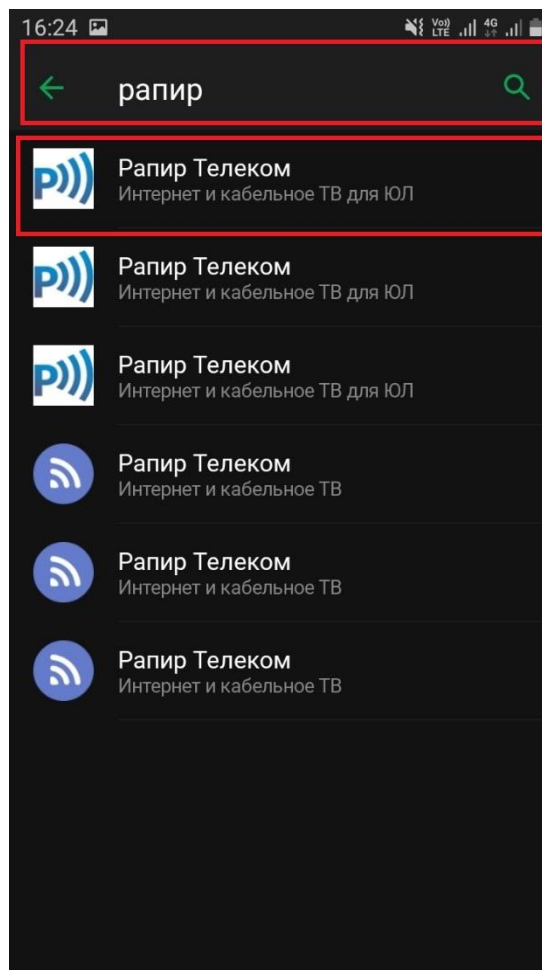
16:24

Vo) LTE 4G

рапир

Рапир Телеком
Интернет и кабельное ТВ для ЮЛ

Рапир Телеком
Интернет и кабельное ТВ для ЮЛ

Рапир Телеком
Интернет и кабельное ТВ для ЮЛ

Рапир Телеком
Интернет и кабельное ТВ

Рапир Телеком
Интернет и кабельное ТВ

Рапир Телеком
Интернет и кабельное ТВ